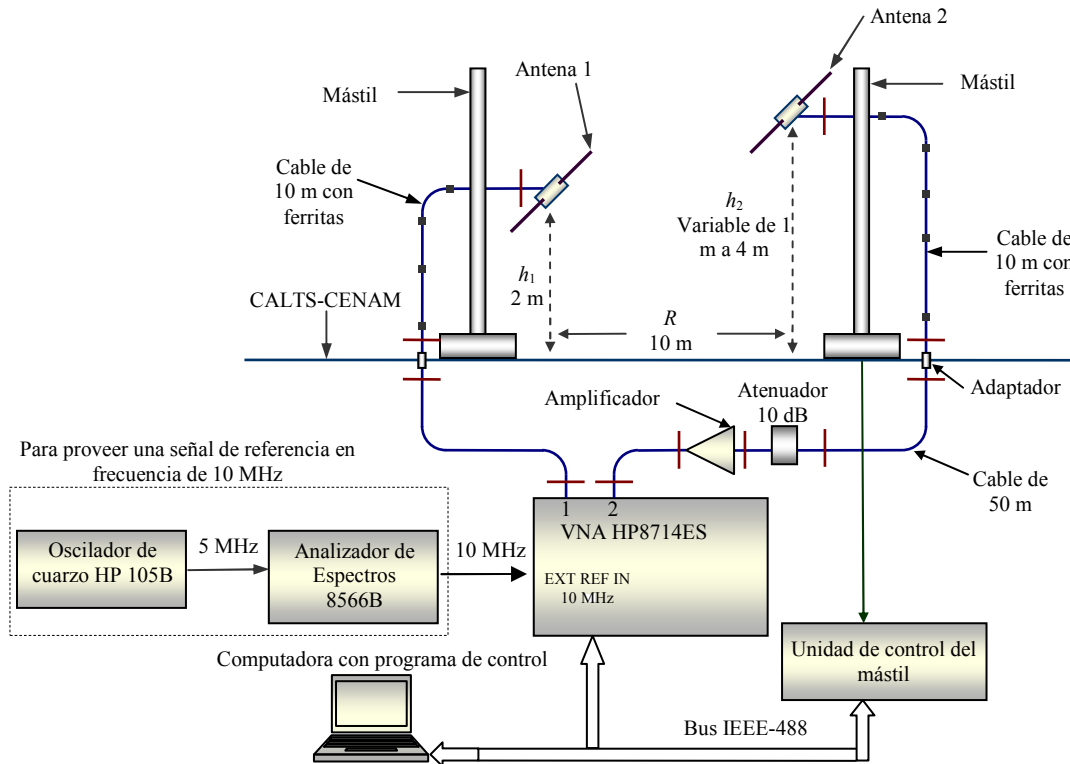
Antena 2

Mástil

Antena 1

Mástil

Cable de 10 m con ferritas

$h_2$ Variable de 1 m a 4 m

Cable de 10 m con ferritas

$h_1$ 2 m

CALTS-CENAM

$R$ 10 m

Adaptador

Amplificador

Atenuador 10 dB

Para proveer una señal de referencia en frecuencia de 10 MHz

Cable de 50 m

1

2

VNA HP8714ES

Oscilador de cuarzo HP 105B

5 MHz

Analizador de Espectros 8566B

10 MHz

EXT REF IN 10 MHz

Computadora con programa de control

Unidad de control del mástil

Bus IEEE-488